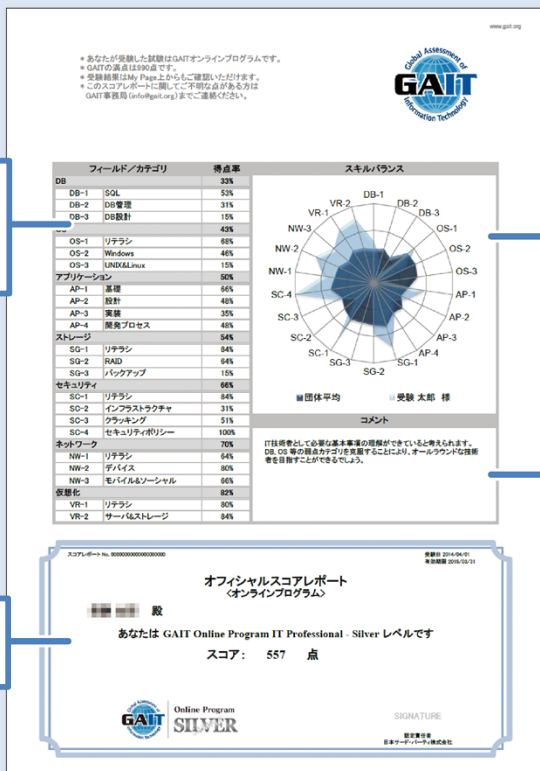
www.gait.org

＊ あなたが受験した試験はGAITオンラインプログラムです。
＊ GAITの満点は990点です。
＊ 受験結果はMy Page上からもご確認いただけます。
＊ このスコアレポートに関してご不明な点がある方は GAIT事務局 (info@gait.org) までご連絡ください。

Global Assessment of Information Technology
GAIT

| フィールド／カテゴリ | | 得点率 |
|---|---|---|
| DB | | 33% |
| DB-1 | SQL | 53% |
| DB-2 | DB管理 | 31% |
| DB-3 | DB設計 | 15% |
| OS | | 43% |
| OS-1 | リテラシ | 68% |
| OS-2 | Windows | 46% |
| OS-3 | UNIX&Linux | 15% |
| アプリケーション | | 50% |
| AP-1 | 基礎 | 66% |
| AP-2 | 設計 | 48% |
| AP-3 | 実装 | 35% |
| AP-4 | 開発プロセス | 48% |
| ストレージ | | 54% |
| SG-1 | リテラシ | 84% |
| SG-2 | RAID | 64% |
| SG-3 | バックアップ | 15% |
| セキュリティ | | 66% |
| SC-1 | リテラシ | 84% |
| SC-2 | インフラストラクチャ | 31% |
| SC-3 | クラッキング | 51% |
| SC-4 | セキュリティポリシー | 100% |
| ネットワーク | | 70% |
| NW-1 | リテラシ | 64% |
| NW-2 | デバイス | 80% |
| NW-3 | モバイル&ソーシャル | 66% |
| 仮想化 | | 82% |
| VR-1 | リテラシ | 80% |
| VR-2 | サーバ&ストレージ | 84% |

スキルバランス
DB-1 DB-2 DB-3 OS-1 OS-2 OS-3 AP-1 AP-2 AP-3 AP-4 SG-1 SG-2 SG-3 SC-1 SC-2 SC-3 SC-4 NW-1 NW-2 NW-3 VR-1 VR-2
団体平均　受験 太郎 様

コメント
IT技術者として必要な基本事項の理解ができていると考えられます。DB, OS 等の弱点カテゴリを克服することにより、オールラウンドな技術者を目指すことができるでしょう。

スコアレポート No. 0000000000000000000
受験日 2014/04/01
有効期限 2016/03/31

オフィシャルスコアレポート
＜オンラインプログラム＞

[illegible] 殿

あなたは GAIT Online Program IT Professional - Silver レベルです

スコア： 557 点

GAIT
Online Program
SILVER

SIGNATURE
認定責任者
日本サード・パーティ株式会社